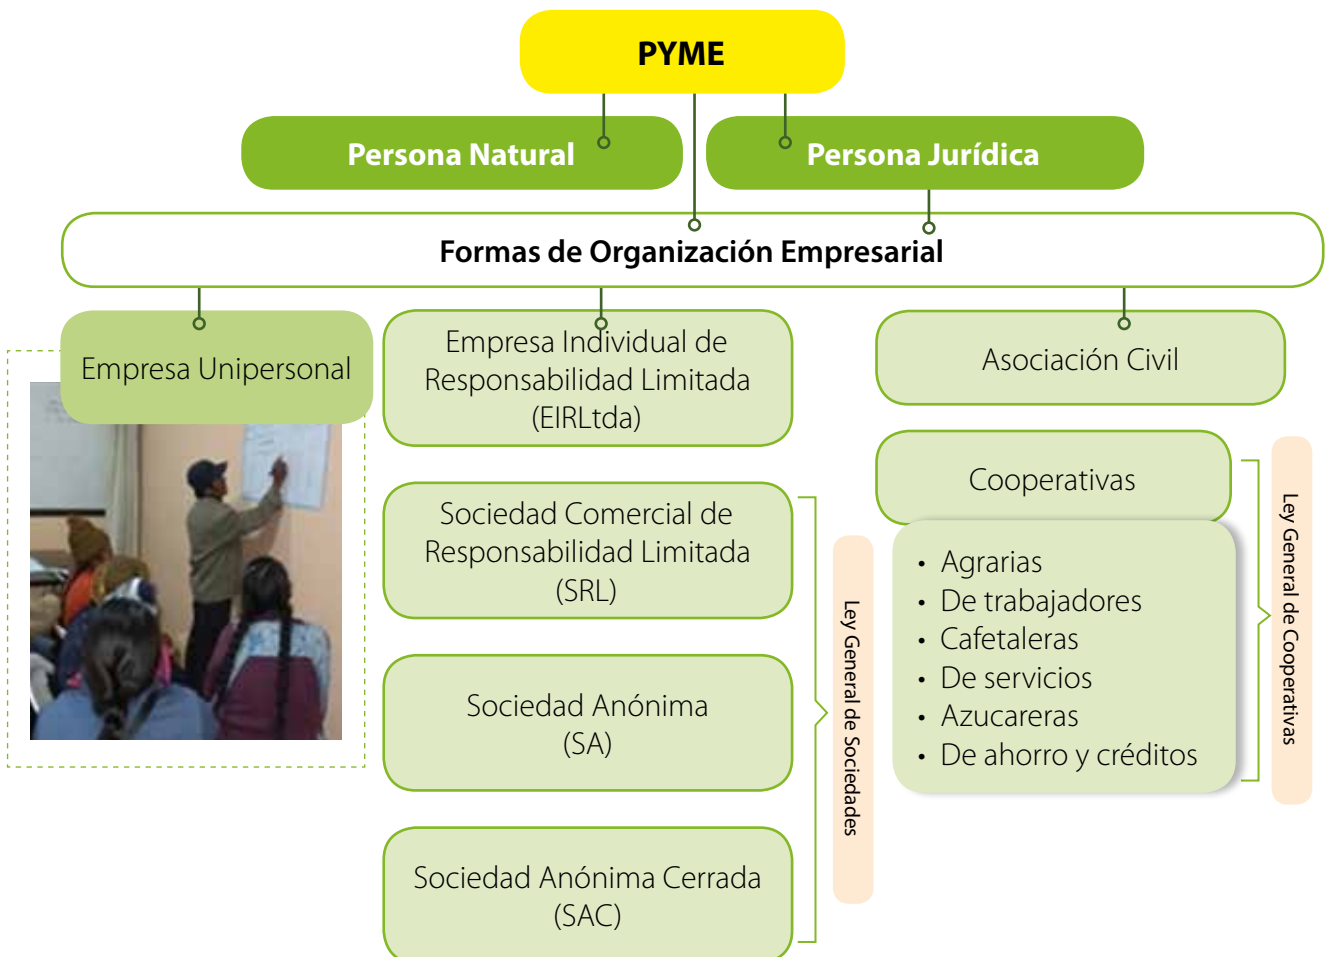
PYME

Persona Natural

Persona Jurídica

Formas de Organización Empresarial

Empresa Unipersonal

Empresa Individual de Responsabilidad Limitada (EIRLtda)

Asociación Civil

Sociedad Comercial de Responsabilidad Limitada (SRL)

Cooperativas

- Agrarias
- De trabajadores
- Cafetaleras
- De servicios
- Azucareras
- De ahorro y créditos

Ley General de Cooperativas

Sociedad Anónima (SA)

Ley General de Sociedades

Sociedad Anónima Cerrada (SAC)